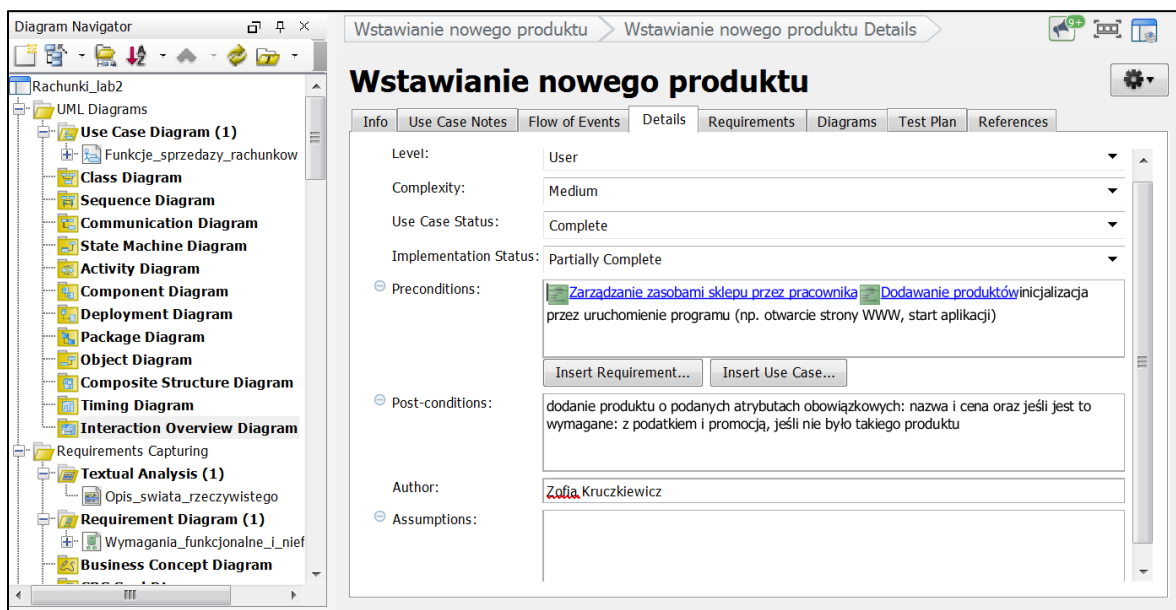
Diagram Navigator

Rachunki_lab2
UML Diagrams
Use Case Diagram (1)
Funkcje_sprzedazy_rachunkow
Class Diagram
Sequence Diagram
Communication Diagram
State Machine Diagram
Activity Diagram
Component Diagram
Deployment Diagram
Package Diagram
Object Diagram
Composite Structure Diagram
Timing Diagram
Interaction Overview Diagram
Requirements Capturing
Textual Analysis (1)
Opis_swiata_rzeczywistego
Requirement Diagram (1)
Wymagania_funkcjonalne_i_nief
Business Concept Diagram

Wstawianie nowego produktu > Wstawianie nowego produktu Details

9+

Wstawianie nowego produktu

Info | Use Case Notes | Flow of Events | Details | Requirements | Diagrams | Test Plan | References

Level: User
Complexity: Medium
Use Case Status: Complete
Implementation Status: Partially Complete
Preconditions: Zarządzanie zasobami sklepu przez pracownika Dodawanie produktówinicjalizacja przez uruchomienie programu (np. otwarcie strony WWW, start aplikacji)
Insert Requirement...
Insert Use Case...
Post-conditions: dodanie produktu o podanych atrybutach obowiązkowych: nazwa i cena oraz jeśli jest to wymagane: z podatkiem i promocją, jeśli nie było takiego produktu
Author: Zofia Kruczkiewicz
Assumptions: